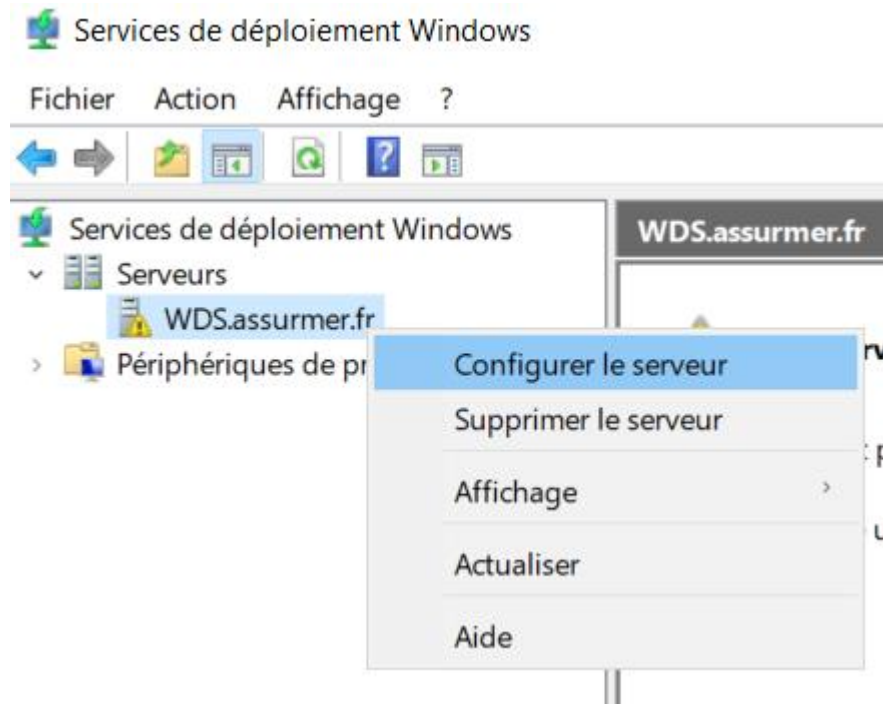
Services de déploiement Windows

Fichier Action Affichage ?

Services de déploiement Windows
Serveurs
WDS.assurmer.fr
Périphériques de pr

WDS.assurmer.fr

rv
: p
u

Configurer le serveur
Supprimer le serveur
Affichage
Actualiser
Aide